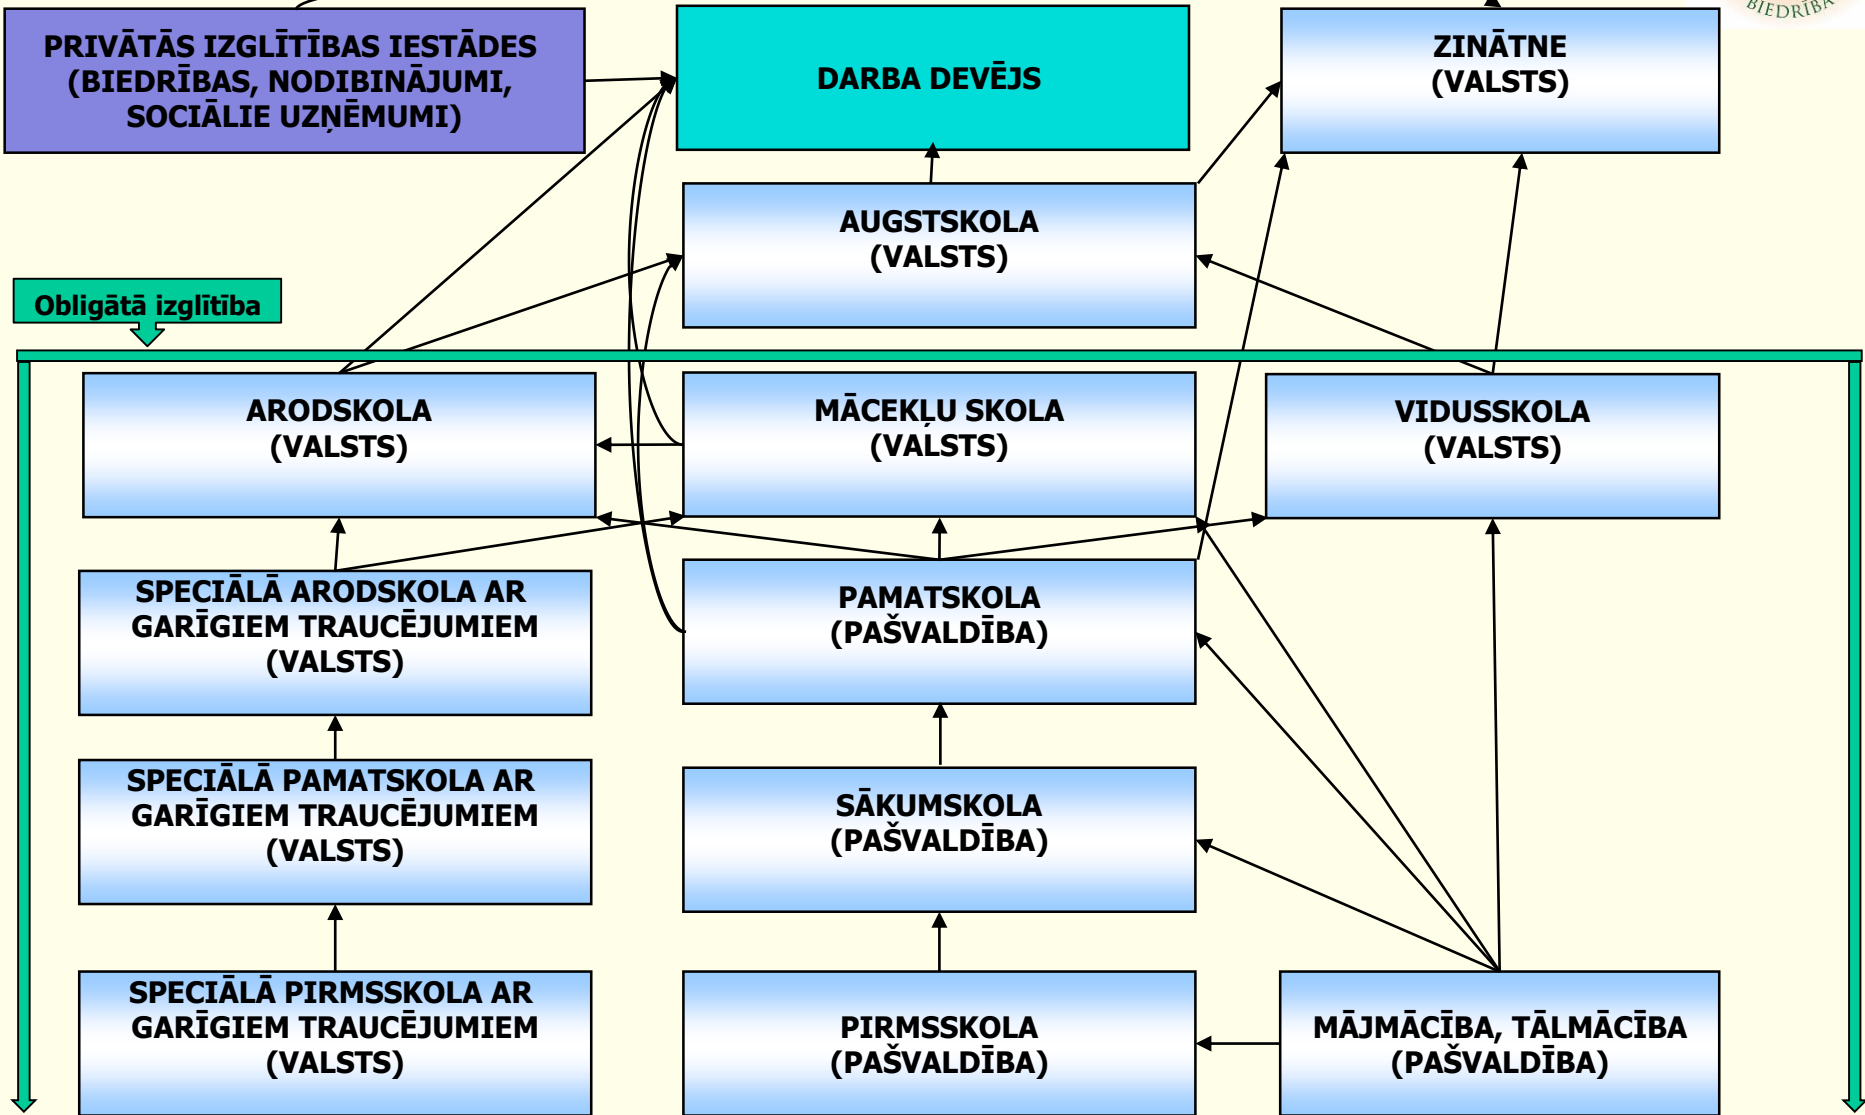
BIEDRĪBA

PRIVĀTĀS IZGLĪTĪBAS IESTĀDES (BIEDRĪBAS, NODIBINĀJUMI, SOCIĀLIE UZŅĒMUMI)

DARBA DEVĒJS

ZINĀTNE (VALSTS)

AUGSTSKOLA (VALSTS)

Obligātā izglītība

ARODSKOLA (VALSTS)

MĀCEKĻU SKOLA (VALSTS)

VIDUSSKOLA (VALSTS)

SPECIĀLĀ ARODSKOLA AR GARĪGIEM TRAUCĒJUMIEM (VALSTS)

PAMATSKOLA (PAŠVALDĪBA)

SPECIĀLĀ PAMATSKOLA AR GARĪGIEM TRAUCĒJUMIEM (VALSTS)

SĀKUMSKOLA (PAŠVALDĪBA)

SPECIĀLĀ PIRMSSKOLA AR GARĪGIEM TRAUCĒJUMIEM (VALSTS)

PIRMSSKOLA (PAŠVALDĪBA)

MĀJMĀCĪBA, TĀLMĀCĪBA (PAŠVALDĪBA)